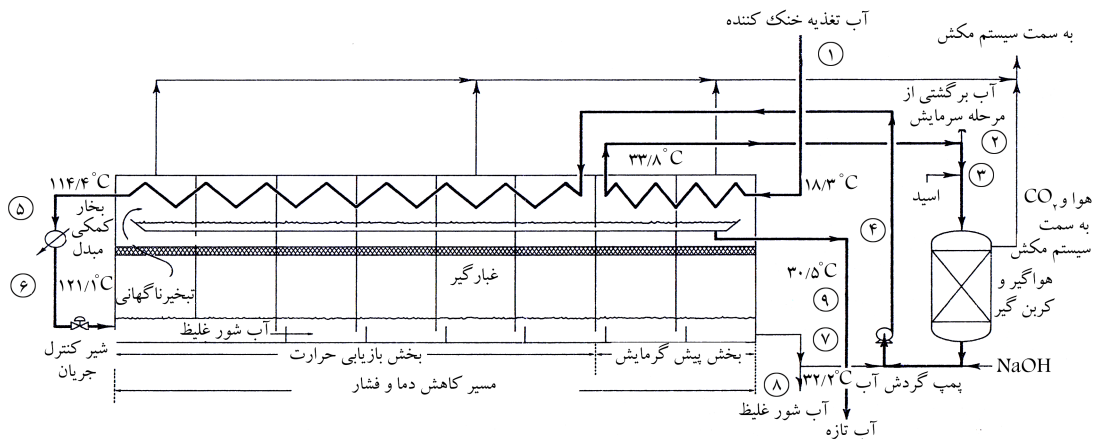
آب تغذیه خنک کننده
به سمت سیستم مکش
①
آب برگشتی از مرحله سرمایش
②
③
اسید
هوا و $CO_2$ به سمت سیستم مکش
هواگیر و کربن گیر
۳۳/۸°C
۱۸/۳°C
۱۱۴/۴°C
⑤
بخار کمکی
مبدل
⑥
۱۲۱/۱°C
تبخیرناگهانی
غبارگیر
④
۳۰/۵°C
⑨
⑦
آب شور غلیظ
شیر کنترل جریان
بخش بازیابی حرارت
بخش پیش گرمایش
مسیر کاهش دما و فشار
⑧
۳۲/۲°C
آب شور غلیظ
آب تازه
پمپ گردش آب
NaOH